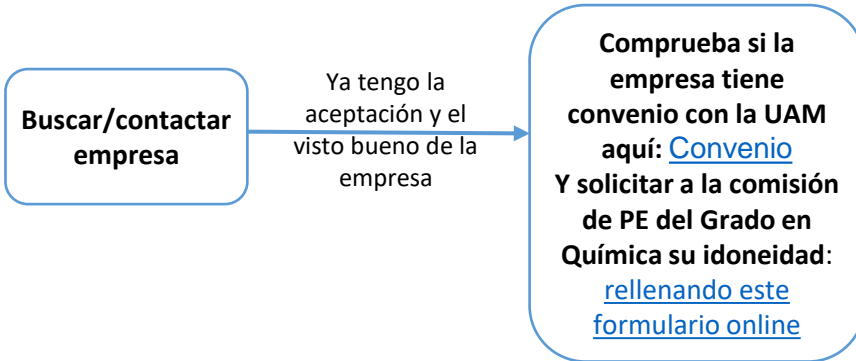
Buscar/contactar empresa

Ya tengo la aceptación y el visto bueno de la empresa

Comprueba si la empresa tiene convenio con la UAM aquí: Convenio
Y solicitar a la comisión de PE del Grado en Química su idoneidad: rellenando este formulario online